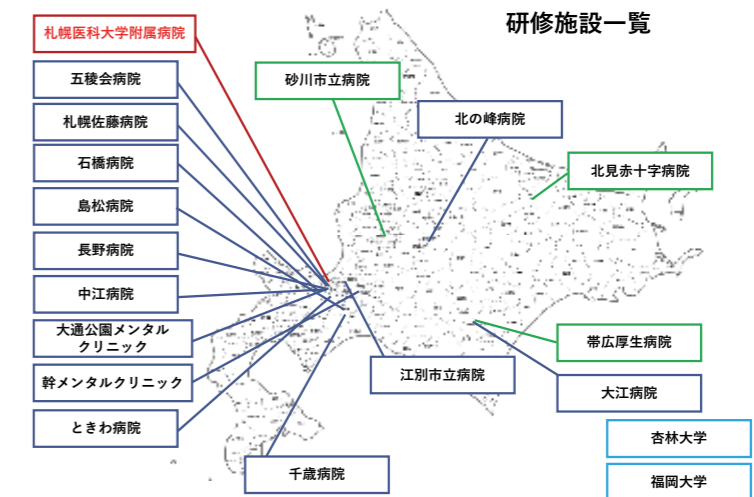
研修施設一覧

札幌医科大学附属病院

五稜会病院

札幌佐藤病院

石橋病院

島松病院

長野病院

中江病院

大通公園メンタルクリニック

幹メンタルクリニック

ときわ病院

砂川市立病院

北の峰病院

北見赤十字病院

帯広厚生病院

江別市立病院

大江病院

千歳病院

杏林大学

福岡大学